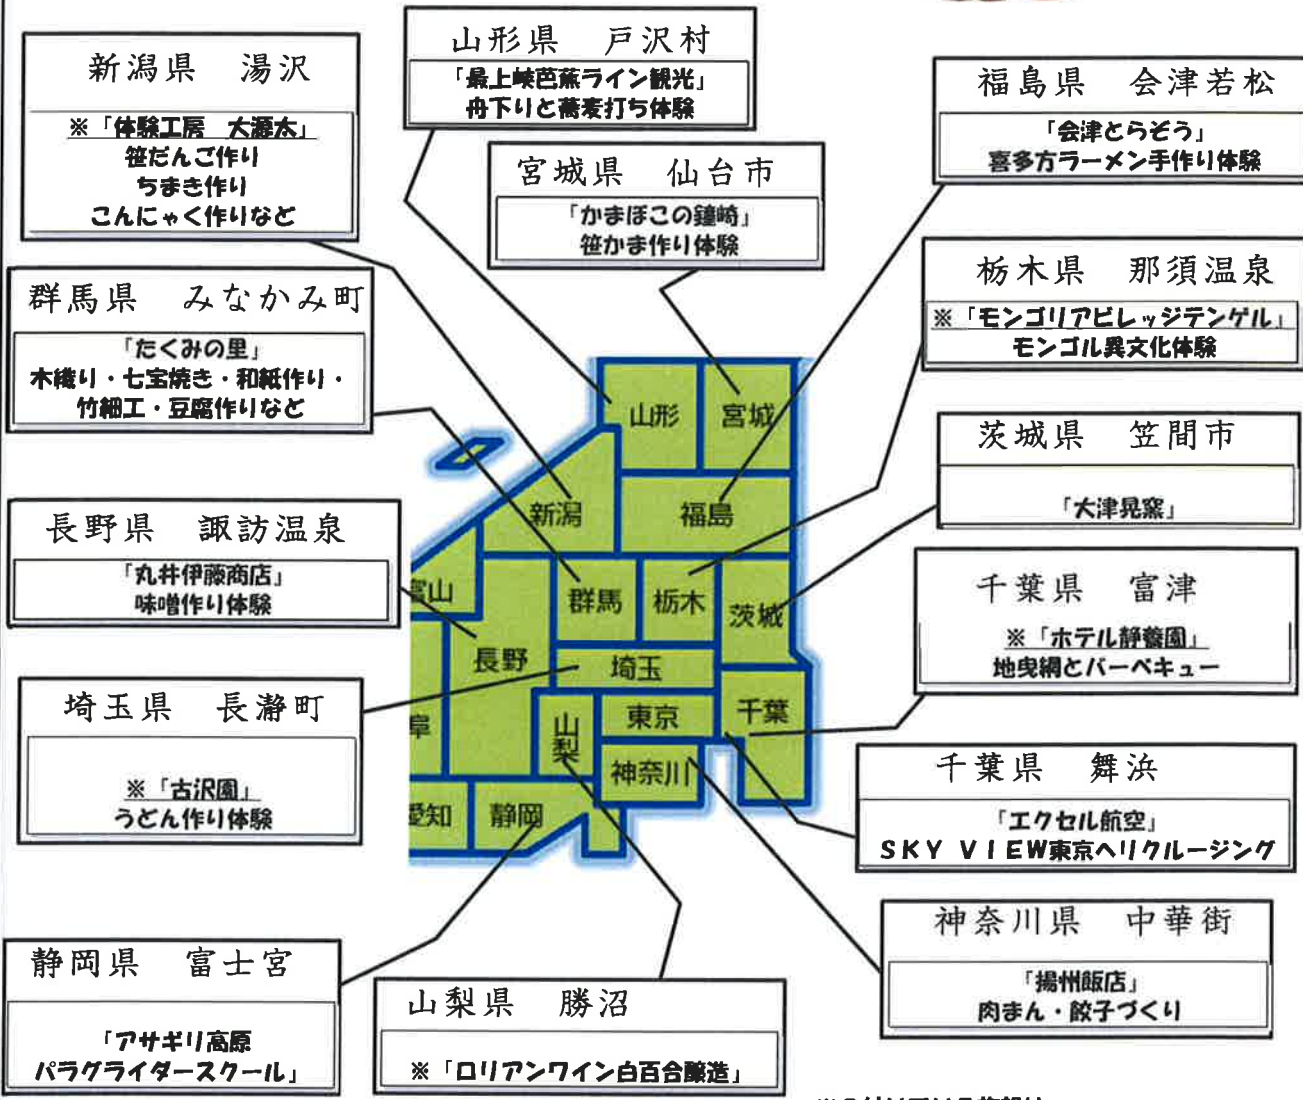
新潟県　湯沢

※「体験工房　大瀬太」
笹だんご作り
ちまき作り
こんにゃく作りなど

山形県　戸沢村

「最上峡芭蕉ライン観光」
舟下りと蕎麦打ち体験

宮城県　仙台市

「かまぼこの鐘崎」
笹かま作り体験

福島県　会津若松

「会津とらぞう」
喜多方ラーメン手作り体験

栃木県　那須温泉

※「モンゴリアビレッジテンゲル」
モンゴル異文化体験

群馬県　みなかみ町

「たくみの里」
木織り・七宝焼き・和紙作り・竹細工・豆腐作りなど

茨城県　笠間市

「大津晃窯」

長野県　諏訪温泉

「丸井伊藤商店」
味噌作り体験

千葉県　富津

※「ホテル静養園」
地曳網とバーベキュー

埼玉県　長瀞町

※「古沢園」
うどん作り体験

千葉県　舞浜

「エクセル航空」
SKY VIEW東京ヘリクルージング

神奈川県　中華街

「揚州飯店」
肉まん・餃子づくり

静岡県　富士宮

「アサギリ高原
パラグライダースクール」

山梨県　勝沼

※「ロリアンワイン白百合醸造」

山形
宮城
新潟
福島
富山
群馬
栃木
茨城
長野
埼玉
阜
東京
千葉
山梨
神奈川
愛知
静岡